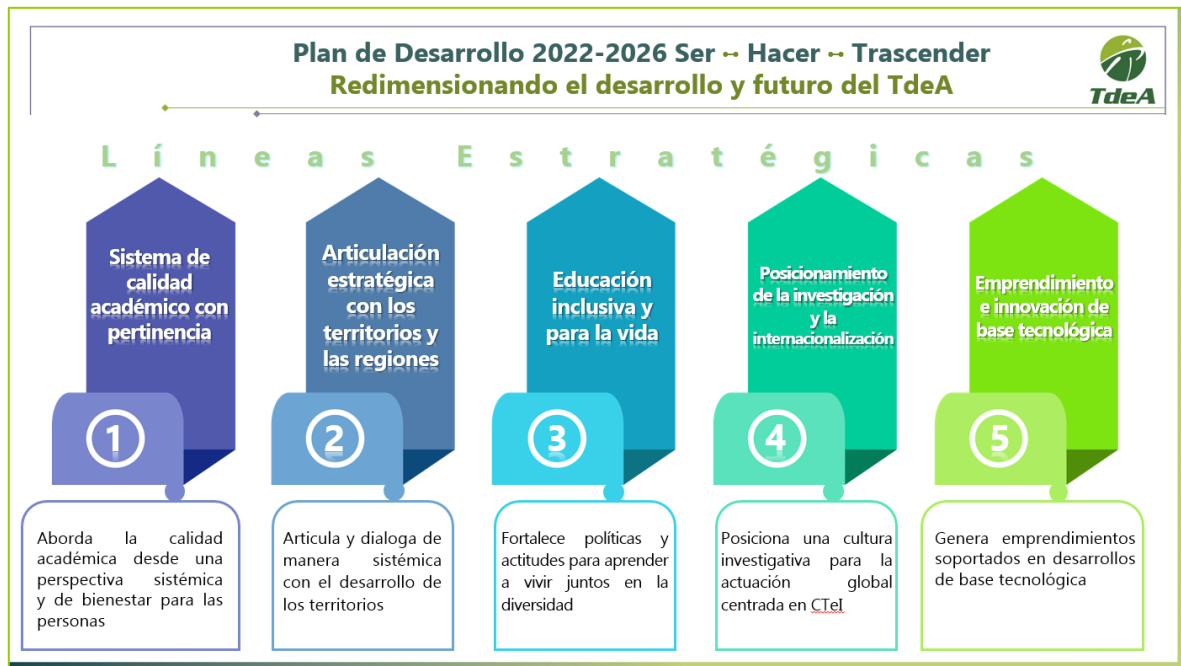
Plan de Desarrollo 2022-2026 Ser ↔ Hacer ↔ Trascender
Redimensionando el desarrollo y futuro del TdeA

TdeA

Líneas Estratégicas

Sistema de calidad académico con pertinencia

1

Aborda la calidad académica desde una perspectiva sistémica y de bienestar para las personas

Articulación estratégica con los territorios y las regiones

2

Articula y dialoga de manera sistémica con el desarrollo de los territorios

Educación inclusiva y para la vida

3

Fortalece políticas y actitudes para aprender a vivir juntos en la diversidad

Posicionamiento de la investigación y la internacionalización

4

Posiciona una cultura investigativa para la actuación global centrada en CTeI

Emprendimiento e innovación de base tecnológica

5

Genera emprendimientos soportados en desarrollos de base tecnológica